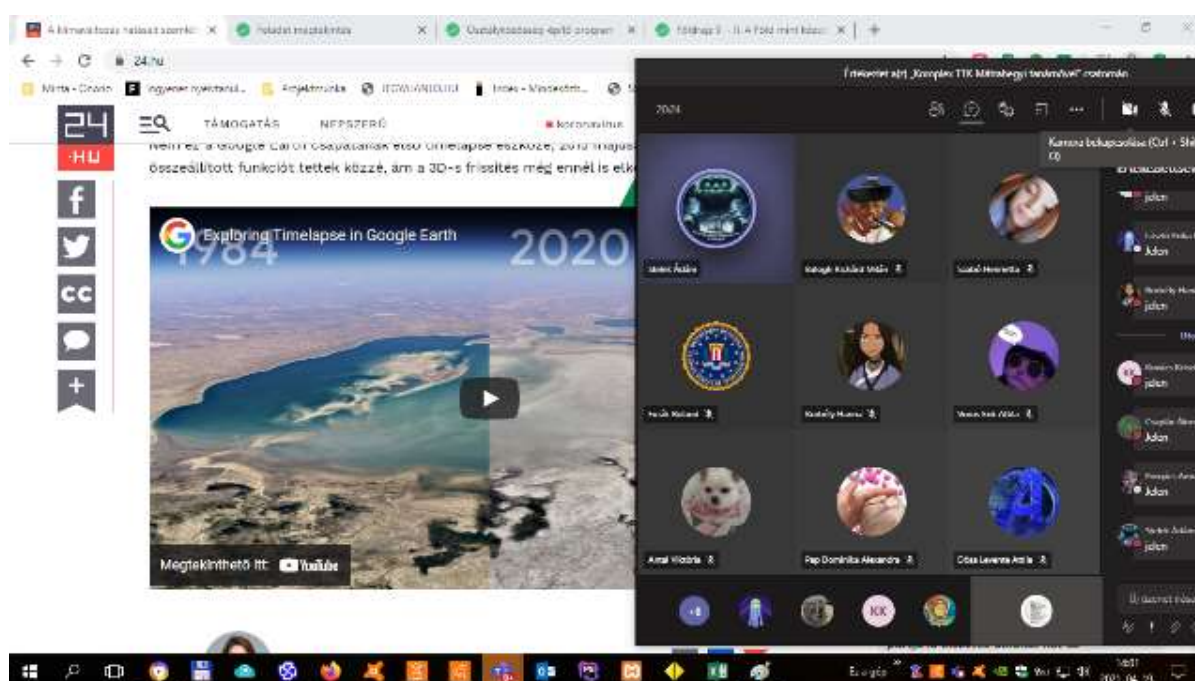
A klímaváltozás hatásait szemlé | Feladat megtekintése | Osztálytnodasség épitő program | Földrajz 9 - II. A Föld mint kozm

24.hu

Minta - Oración | Ingyenes nyelvtanul... | Anyagtrunka | IDEGENNYELVI | Irodai - Mindsestam...

Értekezlet a(z) „Komplex TTK Mitrabegyi tanárokkal" csatornán

20:24

Kamera bekapcsolása (Ctrl + Shift + O)

24 .HU

TÁMOGATÁS NEPSZERŰ koronavírus

Nem ez a Google Earth csapatának első timelapse eszköze, 2013 május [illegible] összeállított funkciót tették közzé, ám a 3D-s frissítés még ennél is elk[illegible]

Exploring Timelapse in Google Earth

1984 2020

Megtekinthető itt: YouTube

f

cc

+

Meleri Ádám

Balogh Richárd Máté

Szabó Henrietta

Pócsik Roland

Kosztoly Hunor

Veres Noé Attila

Antal Viktória

Pap Dominika Alexandra

Cóza Levente Attila

+8

KK

jelen

jelen

jelen

jelen

jelen

jelen

jelen

Új üzenet írása

Európa

14:31
2021. 04. 20.